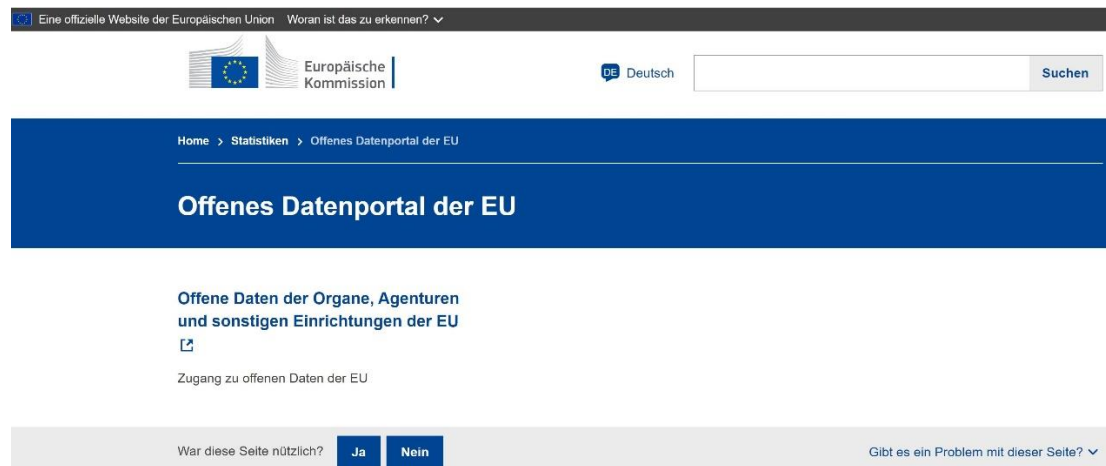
Eine offizielle Website der Europäischen Union Woran ist das zu erkennen?

Europäische Kommission

DE Deutsch

Suchen

Home > Statistiken > Offenes Datenportal der EU

Offenes Datenportal der EU

Offene Daten der Organe, Agenturen und sonstigen Einrichtungen der EU

Zugang zu offenen Daten der EU

War diese Seite nützlich? Ja Nein

Gibt es ein Problem mit dieser Seite?